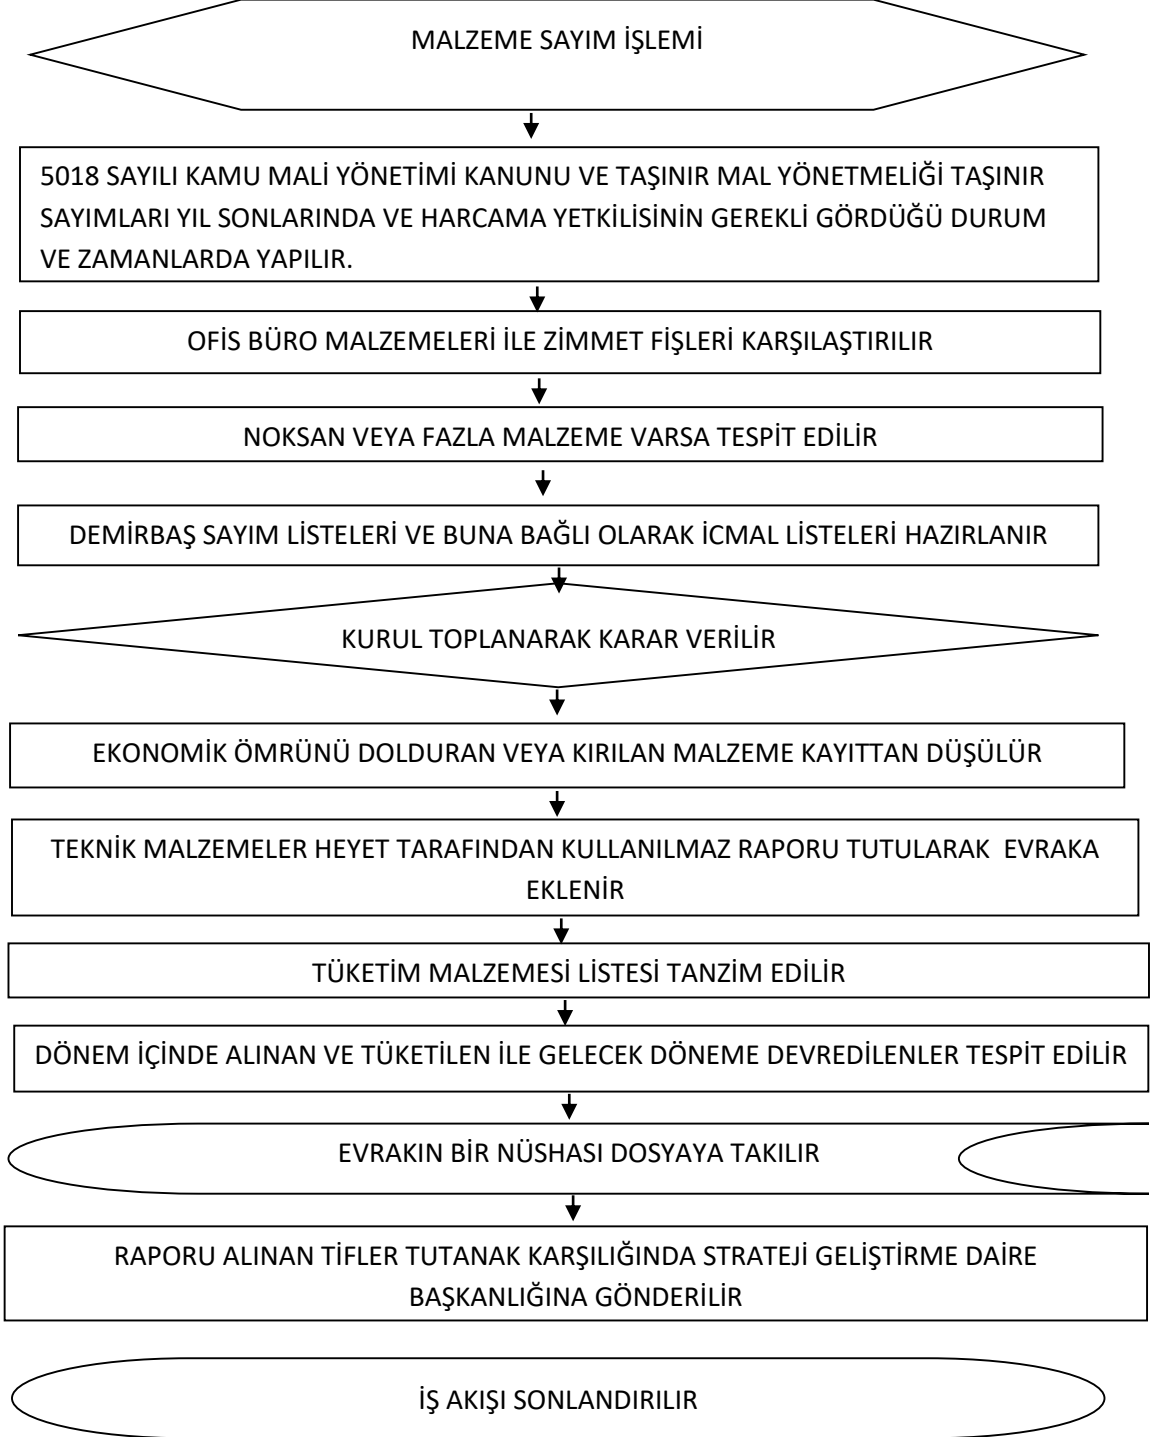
MALZEME SAYIM İŞLEMİ

5018 SAYILI KAMU MALİ YÖNETİMİ KANUNU VE TAŞINIR MAL YÖNETMELİĞİ TAŞINIR SAYIMLARI YIL SONLARINDA VE HARCAMA YETKİLİSİNİN GEREKLİ GÖRDÜĞÜ DURUM VE ZAMANLARDA YAPILIR.

OFİS BÜRO MALZEMELERİ İLE ZİMMET FİŞLERİ KARŞILAŞTIRILIR

NOKSAN VEYA FAZLA MALZEME VARSA TESPİT EDİLİR

DEMİRBAŞ SAYIM LİSTELERİ VE BUNA BAĞLI OLARAK İCMAL LİSTELERİ HAZIRLANIR

KURUL TOPLANARAK KARAR VERİLİR

EKONOMİK ÖMRÜNÜ DOLDURAN VEYA KIRILAN MALZEME KAYITTAN DÜŞÜLÜR

TEKNİK MALZEMELER HEYET TARAFINDAN KULLANILMAZ RAPORU TUTULARAK EVRAKA EKLENİR

TÜKETİM MALZEMESİ LİSTESİ TANZİM EDİLİR

DÖNEM İÇİNDE ALINAN VE TÜKETİLEN İLE GELECEK DÖNEME DEVREDİLENLER TESPİT EDİLİR

EVRAKIN BİR NÜSHASI DOSYAYA TAKILIR

RAPORU ALINAN TİFLER TUTANAK KARŞILIĞINDA STRATEJİ GELİŞTİRME DAİRE BAŞKANLIĞINA GÖNDERİLİR

İŞ AKIŞI SONLANDIRILIR